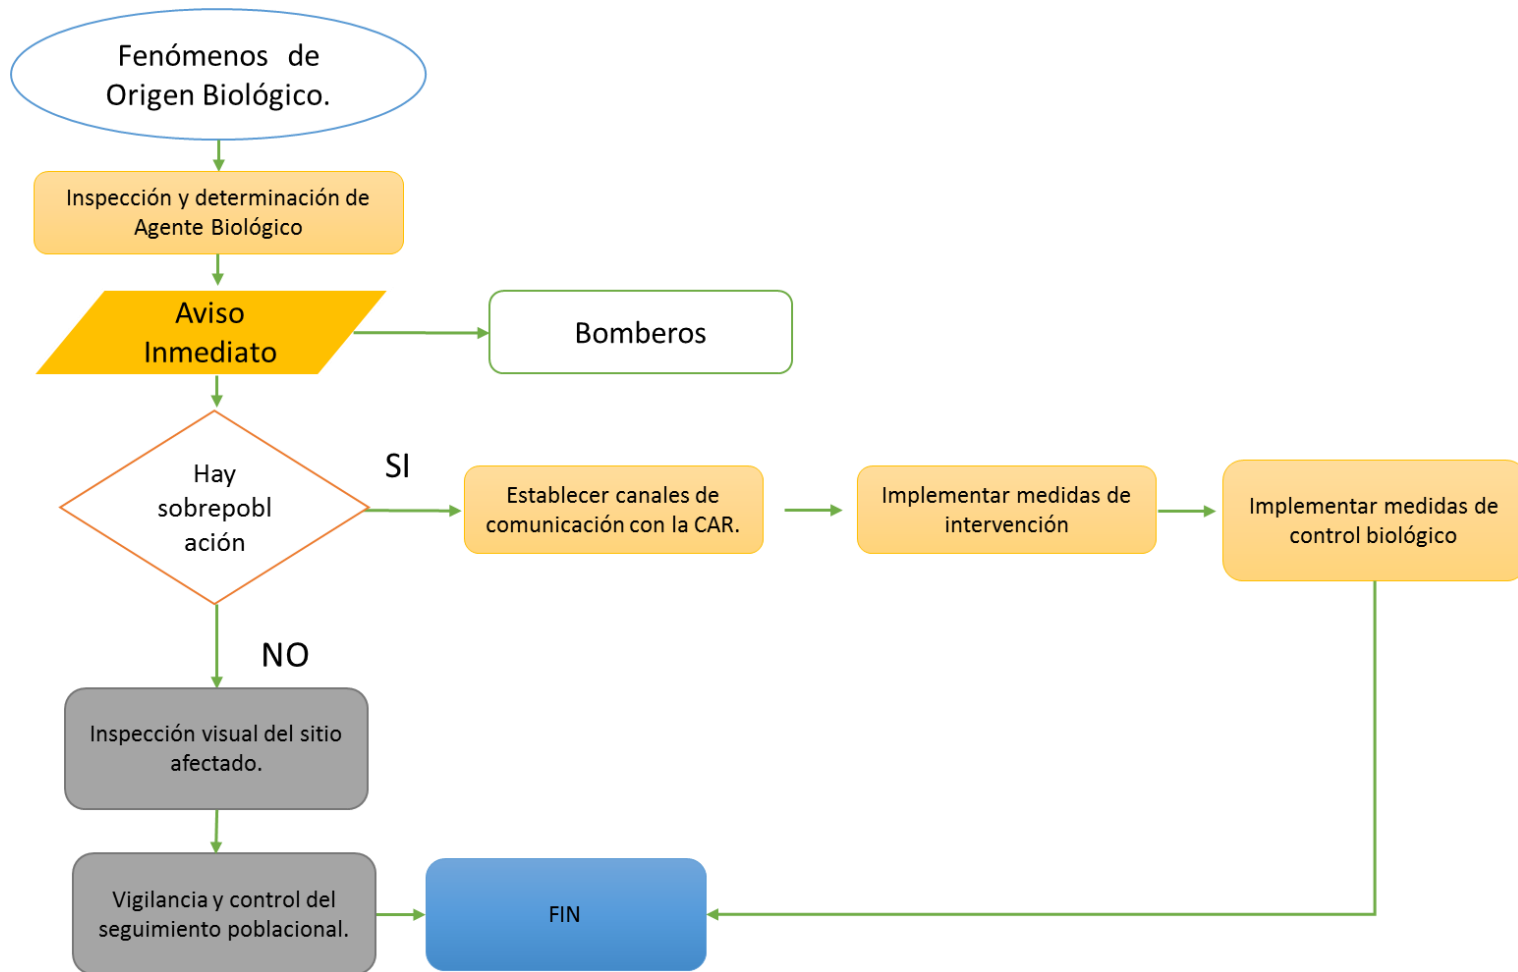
Fenómenos de Origen Biológico.

Inspección y determinación de Agente Biológico

Aviso Inmediato

Bomberos

Hay sobrepoblación

SI

Establecer canales de comunicación con la CAR.

Implementar medidas de intervención

Implementar medidas de control biológico

NO

Inspección visual del sitio afectado.

Vigilancia y control del seguimiento poblacional.

FIN